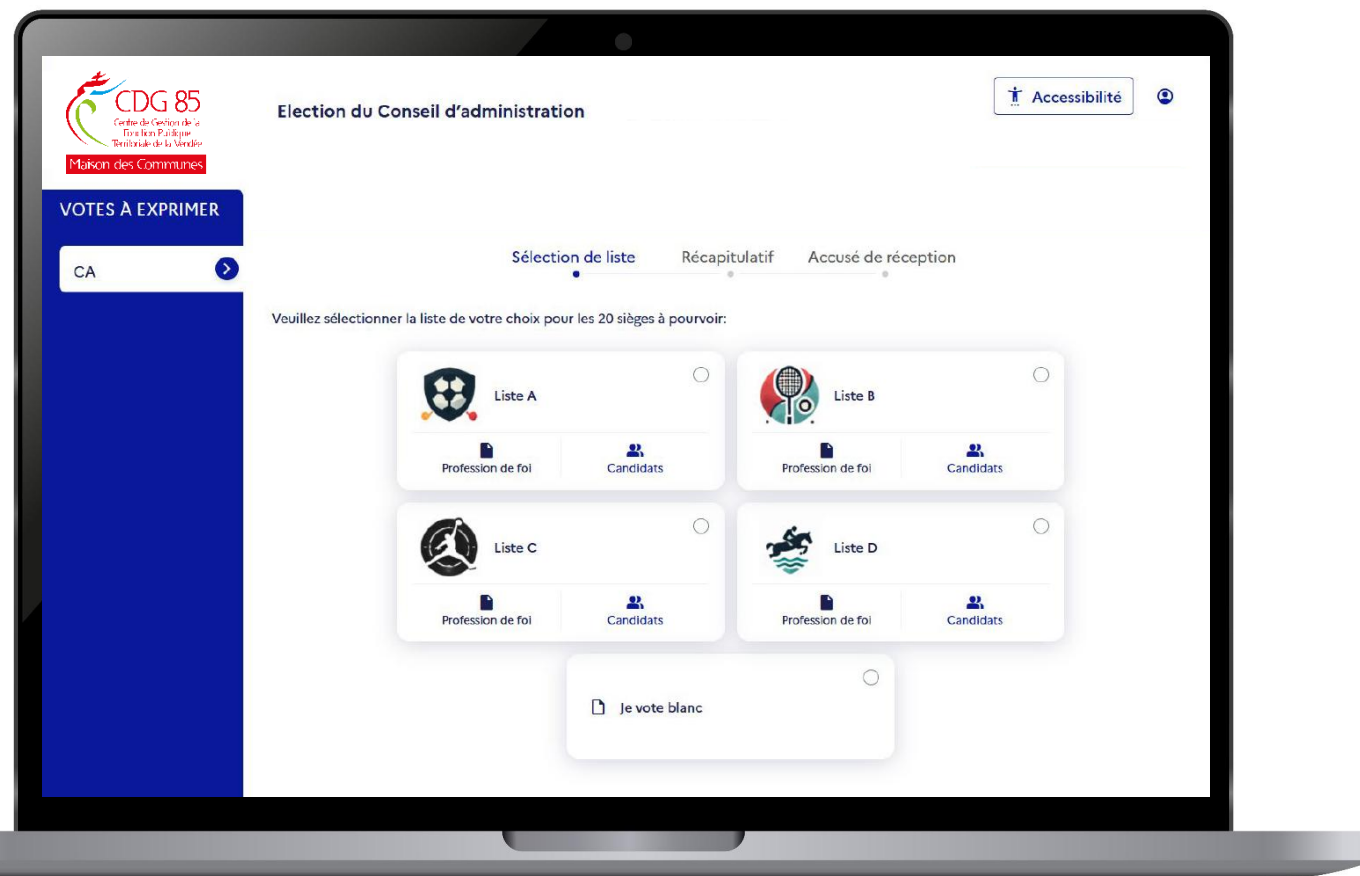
CDG 85
Centre de Gestion de la Fonction Publique Territoriale de la Vendée
Maison des Communes

Election du Conseil d'administration

Accessibilité

VOTES À EXPRIMER

CA

Sélection de liste    Récapitulatif    Accusé de réception

Veuillez sélectionner la liste de votre choix pour les 20 sièges à pourvoir:

Liste A
Profession de foi    Candidats

Liste B
Profession de foi    Candidats

Liste C
Profession de foi    Candidats

Liste D
Profession de foi    Candidats

Je vote blanc